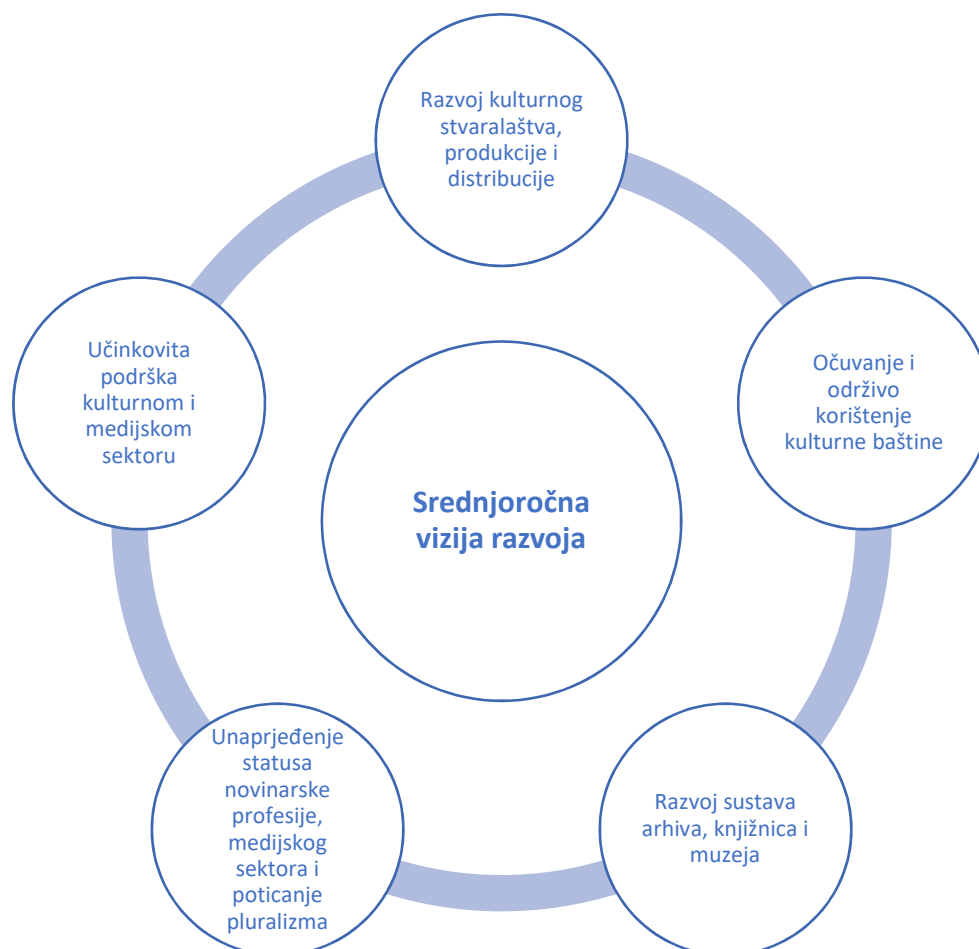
Razvoj kulturnog stvaralaštva, produkcije i distribucije

Očuvanje i održivo korištenje kulturne baštine

Razvoj sustava arhiva, knjižnica i muzeja

Unaprjeđenje statusa novinarske profesije, medijskog sektora i poticanje pluralizma

Učinkovita podrška kulturnom i medijskom sektoru

Srednjoročna vizija razvoja